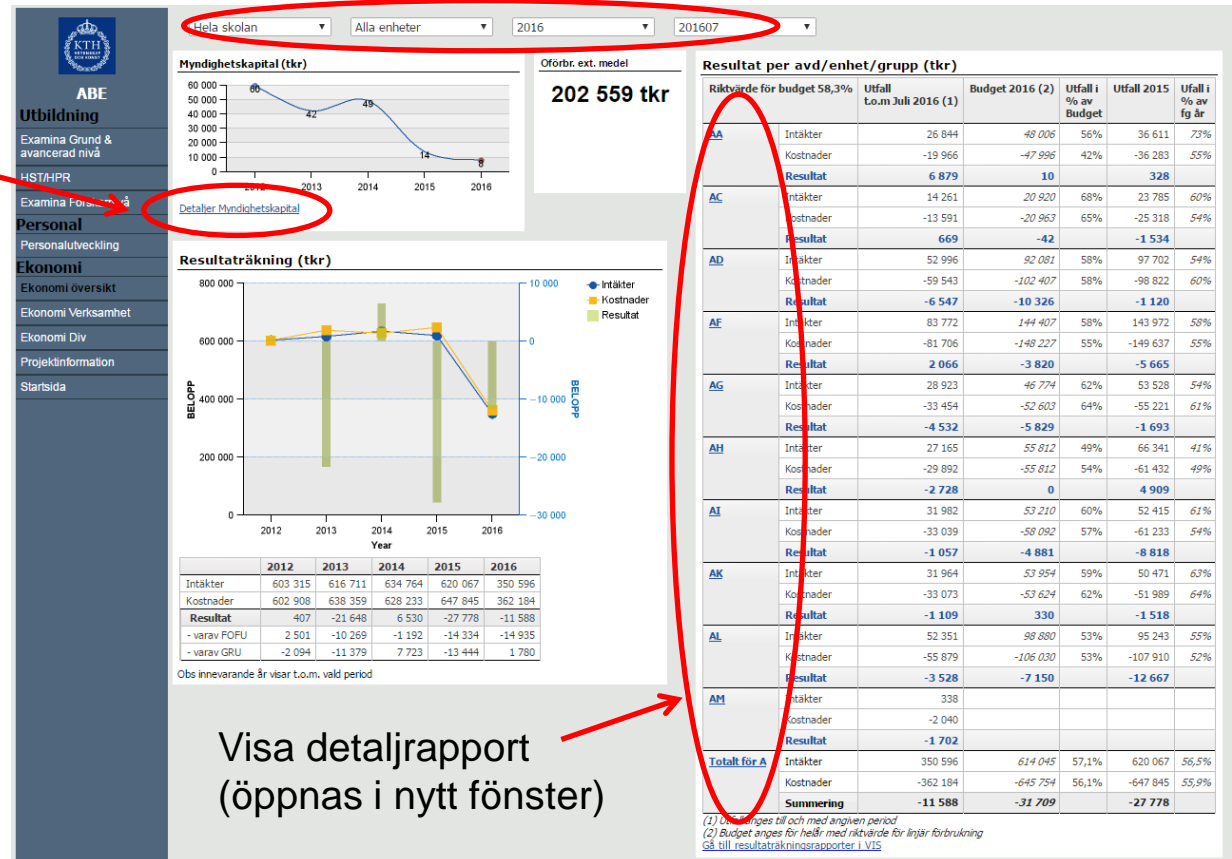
KTH

ABE
Utbildning
Examina Grund & avancerad nivå
HST/HPR
Examina Forskarnivå
Personal
Personalutveckling
Ekonomi
Ekonomi översikt
Ekonomi Verksamhet
Ekonomi Div
Projektinformation
Startsida

Hela skolan | Alla enheter | 2016 | 201607

Myndighetskapital (tkr)
60 000
50 000
40 000
30 000
20 000
10 000
0
60 42 49 14 8
2012 2013 2014 2015 2016
Detaljer Myndighetskapital

Oförbr. ext. medel
202 559 tkr

Resultaträkning (tkr)
800 000
600 000
400 000
200 000
0
BELOPP
10 000
0
−10 000
−20 000
−30 000
BELOPP
2012 2013 2014 2015 2016
Year
Intäkter
Kostnader
Resultat

| | 2012 | 2013 | 2014 | 2015 | 2016 |
|---|---|---|---|---|---|
| Intäkter | 603 315 | 616 711 | 634 764 | 620 067 | 350 596 |
| Kostnader | 602 908 | 638 359 | 628 233 | 647 845 | 362 184 |
| Resultat | 407 | -21 648 | 6 530 | -27 778 | -11 588 |
| - varav FOFU | 2 501 | -10 269 | -1 192 | -14 334 | -14 935 |
| - varav GRU | -2 094 | -11 379 | 7 723 | -13 444 | 1 780 |

Obs innevarande år visar t.o.m. vald period

Resultat per avd/enhet/grupp (tkr)

| Riktvärde för budget 58,3% | | Utfall t.o.m Juli 2016 (1) | Budget 2016 (2) | Utfall i % av Budget | Utfall 2015 | Utfall i % av fg år |
|---|---|---|---|---|---|---|
| AA | Intäkter | 26 844 | 48 006 | 56% | 36 611 | 73% |
| | Kostnader | -19 966 | -47 996 | 42% | -36 283 | 55% |
| | Resultat | 6 879 | 10 | | 328 | |
| AC | Intäkter | 14 261 | 20 920 | 68% | 23 785 | 60% |
| | Kostnader | -13 591 | -20 963 | 65% | -25 318 | 54% |
| | Resultat | 669 | -42 | | -1 534 | |
| AD | Intäkter | 52 996 | 92 081 | 58% | 97 702 | 54% |
| | Kostnader | -59 543 | -102 407 | 58% | -98 822 | 60% |
| | Resultat | -6 547 | -10 326 | | -1 120 | |
| AF | Intäkter | 83 772 | 144 407 | 58% | 143 972 | 58% |
| | Kostnader | -81 706 | -148 227 | 55% | -149 637 | 55% |
| | Resultat | 2 066 | -3 820 | | -5 665 | |
| AG | Intäkter | 28 923 | 46 774 | 62% | 53 528 | 54% |
| | Kostnader | -33 454 | -52 603 | 64% | -55 221 | 61% |
| | Resultat | -4 532 | -5 829 | | -1 693 | |
| AH | Intäkter | 27 165 | 55 812 | 49% | 66 341 | 41% |
| | Kostnader | -29 892 | -55 812 | 54% | -61 432 | 49% |
| | Resultat | -2 728 | 0 | | 4 909 | |
| AI | Intäkter | 31 982 | 53 210 | 60% | 52 415 | 61% |
| | Kostnader | -33 039 | -58 092 | 57% | -61 233 | 54% |
| | Resultat | -1 057 | -4 881 | | -8 818 | |
| AK | Intäkter | 31 964 | 53 954 | 59% | 50 471 | 63% |
| | Kostnader | -33 073 | -53 624 | 62% | -51 989 | 64% |
| | Resultat | -1 109 | 330 | | -1 518 | |
| AL | Intäkter | 52 351 | 98 880 | 53% | 95 243 | 55% |
| | Kostnader | -55 879 | -106 030 | 53% | -107 910 | 52% |
| | Resultat | -3 528 | -7 150 | | -12 667 | |
| AM | Intäkter | 338 | | | | |
| | Kostnader | -2 040 | | | | |
| | Resultat | -1 702 | | | | |
| Totalt för A | Intäkter | 350 596 | 614 045 | 57,1% | 620 067 | 56,5% |
| | Kostnader | -362 184 | -645 754 | 56,1% | -647 845 | 55,9% |
| | Summering | -11 588 | -31 709 | | -27 778 | |

(1) Utfall anges till och med angiven period
(2) Budget anges för helår med riktvärde för linjär förbrukning
Gå till resultaträkningsrapporter i VIS

Visa detaljrapport
(öppnas i nytt fönster)